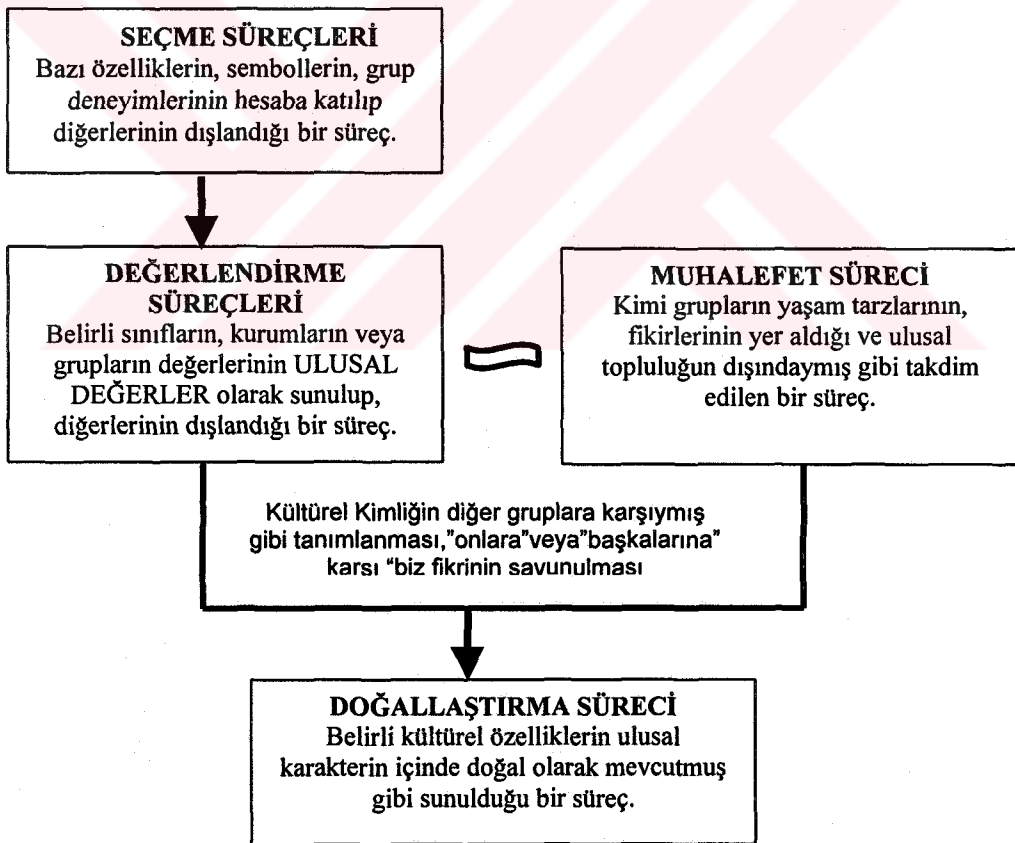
SEÇME SÜREÇLERİ
Bazı özelliklerin, sembollerin, grup deneyimlerinin hesaba katılıp diğerlerinin dışlandığı bir süreç.

DEĞERLENDİRME SÜREÇLERİ
Belirli sınıfların, kurumların veya grupların değerlerinin ULUSAL DEĞERLER olarak sunulup, diğerlerinin dışlandığı bir süreç.

MUHALEFET SÜRECİ
Kimi grupların yaşam tarzlarının, fikirlerinin yer aldığı ve ulusal topluluğun dışındaymış gibi takdim edilen bir süreç.

Kültürel Kimliğin diğer gruplara karşıymış gibi tanımlanması,"onlara"veya"başkalarına" karsı "biz fikrinin savunulması

DOĞALLAŞTIRMA SÜRECİ
Belirli kültürel özelliklerin ulusal karakterin içinde doğal olarak mevcutmuş gibi sunulduğu bir süreç.